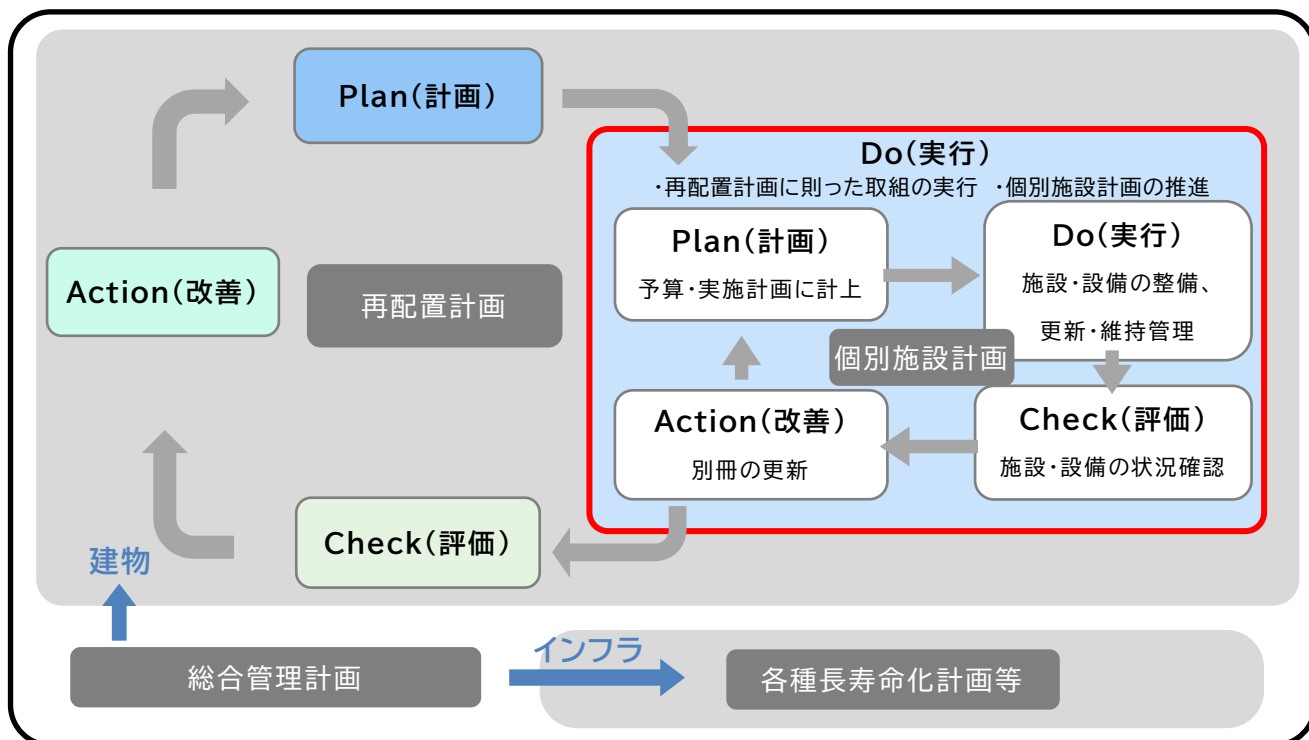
Plan(計画)

Do(実行)

・再配置計画に則った取組の実行　・個別施設計画の推進

Action(改善)

再配置計画

Plan(計画)
予算・実施計画に計上

Do(実行)
施設・設備の整備、
更新・維持管理

個別施設計画

Action(改善)
別冊の更新

Check(評価)
施設・設備の状況確認

Check(評価)

建物

総合管理計画

インフラ

各種長寿命化計画等